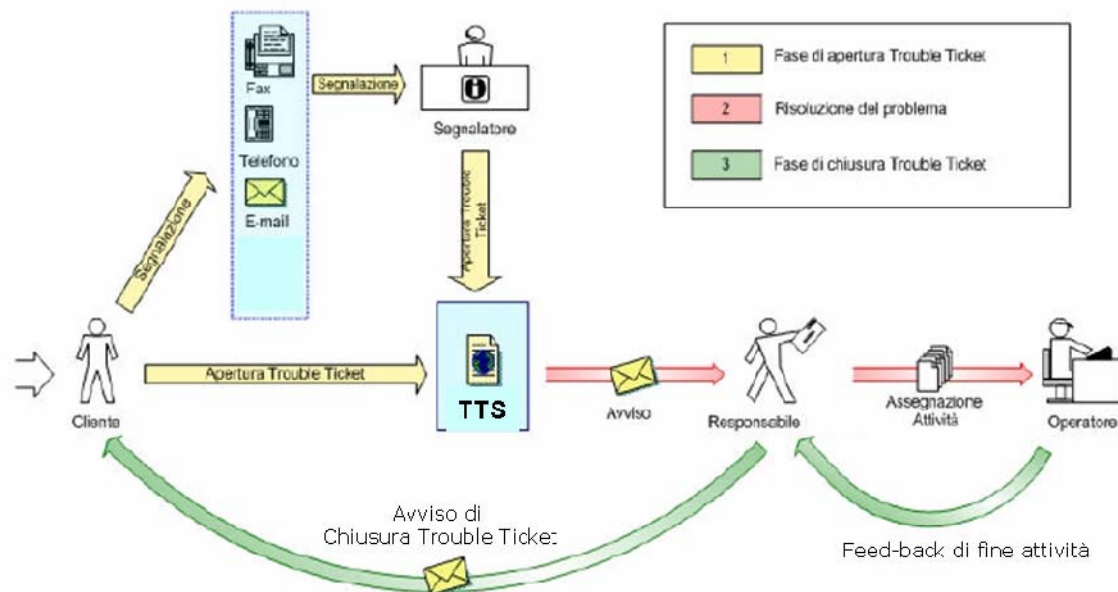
Fax

Telefono

E-mail

Segnalazione

Segnalatore

1 Fase di apertura Trouble Ticket

2 Risoluzione del problema

3 Fase di chiusura Trouble Ticket

Segnalazione

Apertura Trouble Ticket

Apertura Trouble Ticket

TTS

Cliente

Avviso

Responsabile

Assegnazione Attività

Operatore

Avviso di Chiusura Trouble Ticket

Feed-back di fine attività